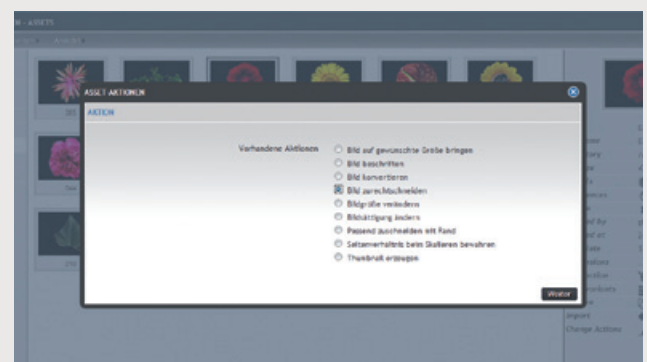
ASSET AKTIONEN

AKTION

Verhandene Aktionen

Bild auf gewünschte Größe bringen

Bild beschriften

Bild konvertieren

Bild zurechtschneiden

Bildgröße verändern

Bildsättigung ändern

Passend ausschneiden mit Rand

Seitenverhältnis beim Skalieren bewahren

Thumbnail erzeugen

Weiter

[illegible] - ASSETS

Import

Change Actions